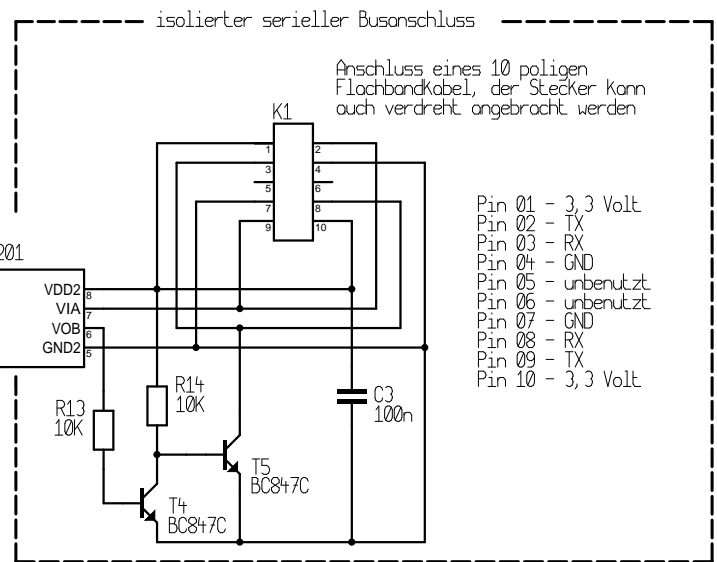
isolierter serieller Busanschluss

Anschluss eines 10 poligen Flachbandkabel, der Stecker kann auch verdreht angebracht werden

K1

1 2 3 4 5 6 7 8 9 10

Pin 01 - 3,3 Volt
Pin 02 - TX
Pin 03 - RX
Pin 04 - GND
Pin 05 - unbenutzt
Pin 06 - unbenutzt
Pin 07 - GND
Pin 08 - RX
Pin 09 - TX
Pin 10 - 3,3 Volt

201

VDD2 8
VIA 7
VOB 6
GND2 5

R14
10K

R13
10K

C3
100n

T5
BC847C

T4
BC847C